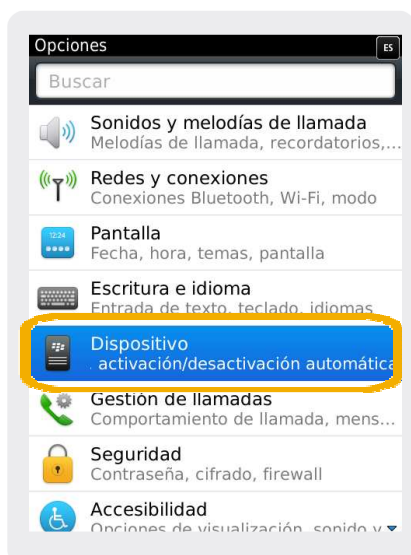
Opciones
ES
Buscar
Sonidos y melodías de llamada
Melodías de llamada, recordatorios,...
Redes y conexiones
Conexiones Bluetooth, Wi-Fi, modo
12:24
Pantalla
Fecha, hora, temas, pantalla
Escritura e idioma
Entrada de texto, teclado, idiomas
Dispositivo
activación/desactivación automática
Gestión de llamadas
Comportamiento de llamada, mens...
Seguridad
Contraseña, cifrado, firewall
Accesibilidad
Opciones de visualización, sonido y